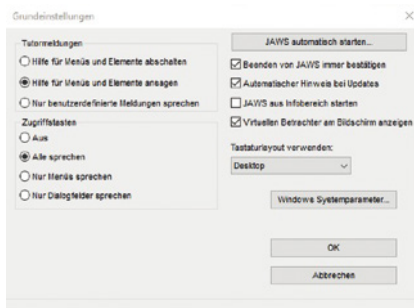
Grundeinstellungen

×

Tutormeldungen

Hilfe für Menüs und Elemente abschalten

Hilfe für Menüs und Elemente ansagen

Nur benutzerdefinierte Meldungen sprechen

Zugriffstasten

Aus

Alle sprechen

Nur Menüs sprechen

Nur Dialogfelder sprechen

JAWS automatisch starten...

Beenden von JAWS immer bestätigen

Automatischer Hinweis bei Updates

JAWS aus Infobereich starten

Virtuellen Betrachter am Bildschirm anzeigen

Tastaturlayout verwenden:

Desktop

Windows Systemparameter...

OK

Abbrechen